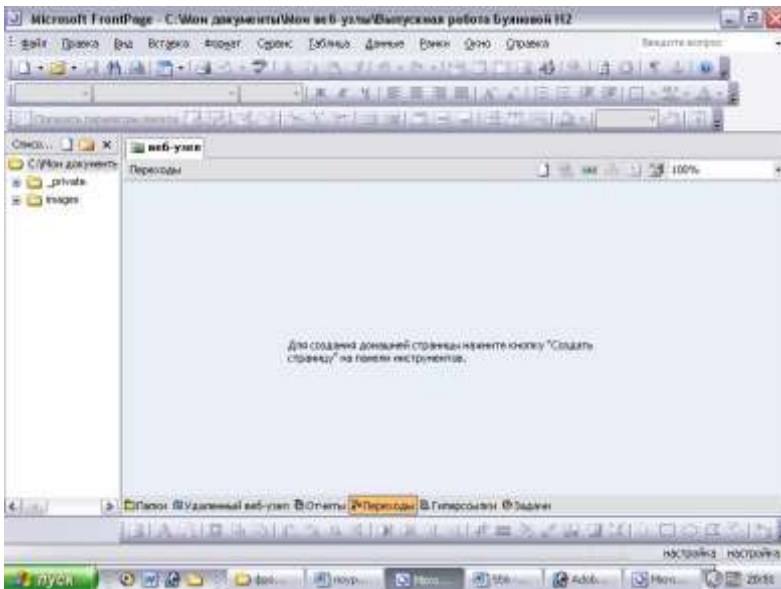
Microsoft FrontPage - C:\Мои документы\Мои веб-узлы\Выпускная работа Буяновой Н2

Файл Правка Вид Вставка Формат Сервис Таблица Данные Рамки Окно Справка

Введите вопрос

Список... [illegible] ×

C:\Мои документы

_private

images

веб-узел

Переходы

100%

Для создания домашней страницы нажмите кнопку "Создать страницу" на панели инструментов.

Папки Удаленный веб-узел Отчеты Переходы Гиперссылки Задачи

Настройка Настройка

пуск

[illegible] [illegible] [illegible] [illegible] Adob... Micro... 20:55